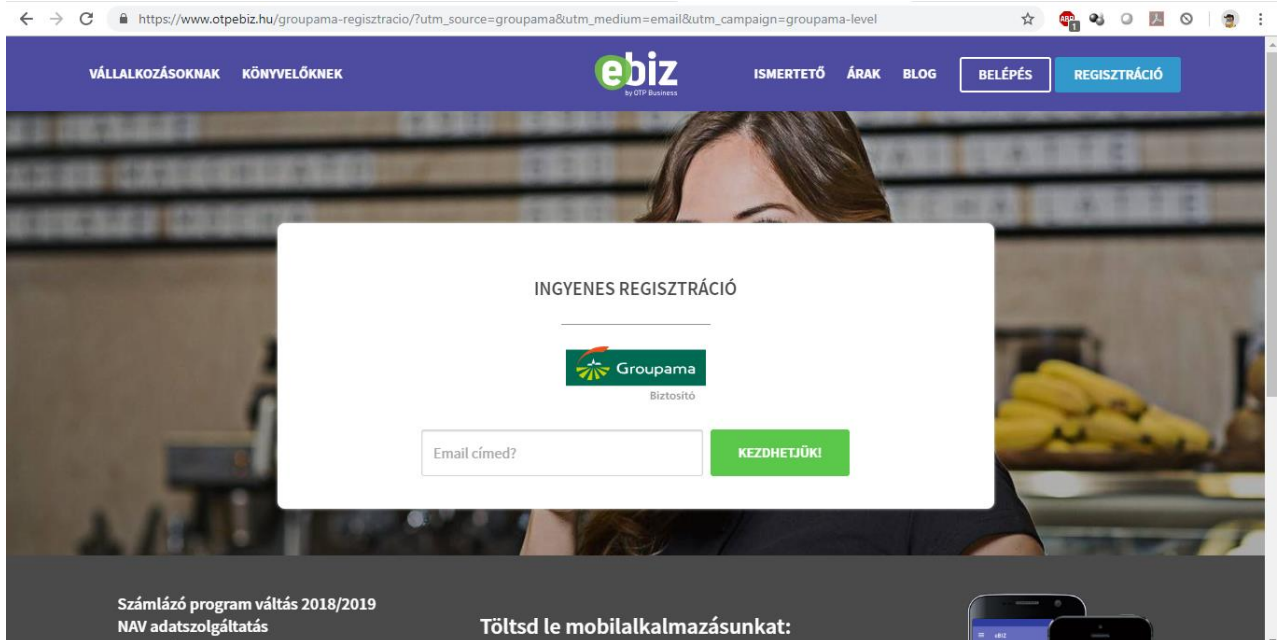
https://www.otpebiz.hu/groupama-regisztracio/?utm_source=groupama&utm_medium=email&utm_campaign=groupama-level

VÁLLALKOZÁSOKNAK KÖNYVELŐKNEK

ebiz
by OTP Business

ISMERTETŐ ÁRAK BLOG BELÉPÉS REGISZTRÁCIÓ

INGYENES REGISZTRÁCIÓ

Groupama
Biztosító

Email címed?

KEZDHETJÜK!

Számlázó program váltás 2018/2019
NAV adatszolgáltatás

Töltsd le mobilalkalmazásunkat: